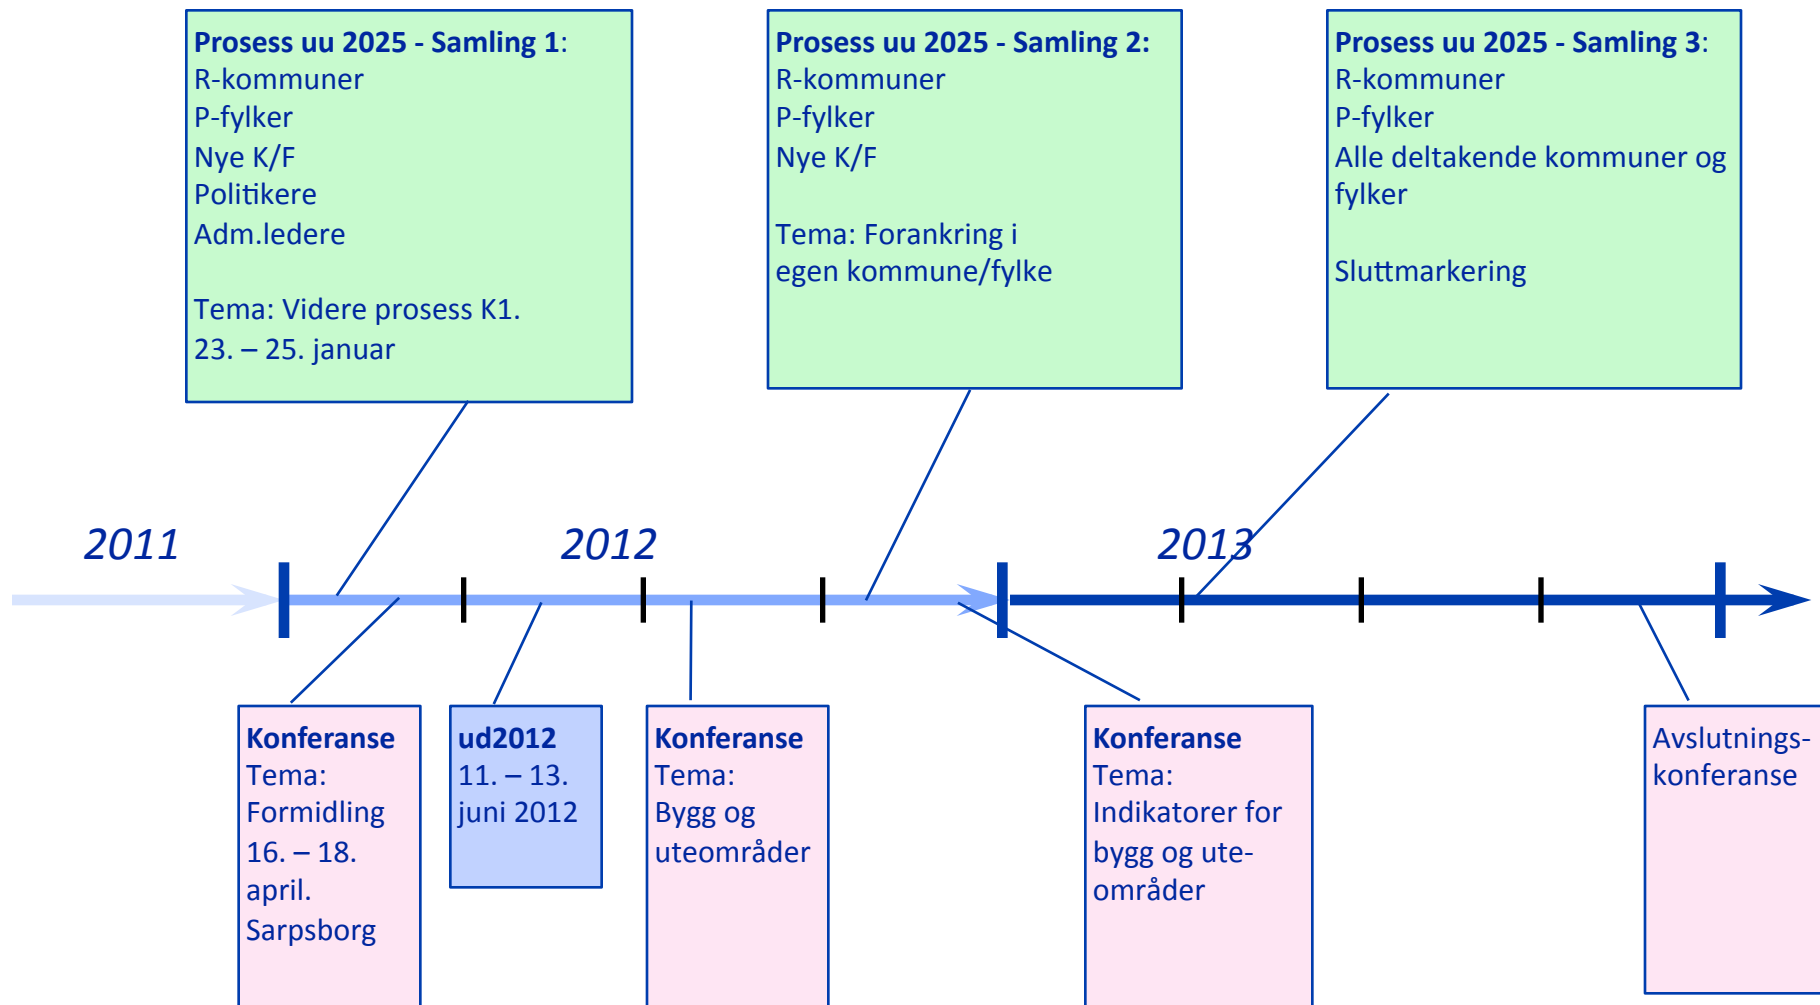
**Prosess uu 2025 - Samling 1**:
R-kommuner
P-fylker
Nye K/F
Politikere
Adm.ledere

Tema: Videre prosess K1.
23. – 25. januar

**Prosess uu 2025 - Samling 2:**
R-kommuner
P-fylker
Nye K/F

Tema: Forankring i egen kommune/fylke

**Prosess uu 2025 - Samling 3**:
R-kommuner
P-fylker
Alle deltakende kommuner og fylker

Sluttmarkering

2011

2012

2013

**Konferanse**
Tema:
Formidling
16. – 18. april.
Sarpsborg

**ud2012**
11. – 13. juni 2012

**Konferanse**
Tema:
Bygg og uteområder

**Konferanse**
Tema:
Indikatorer for bygg og uteområder

Avslutningskonferanse